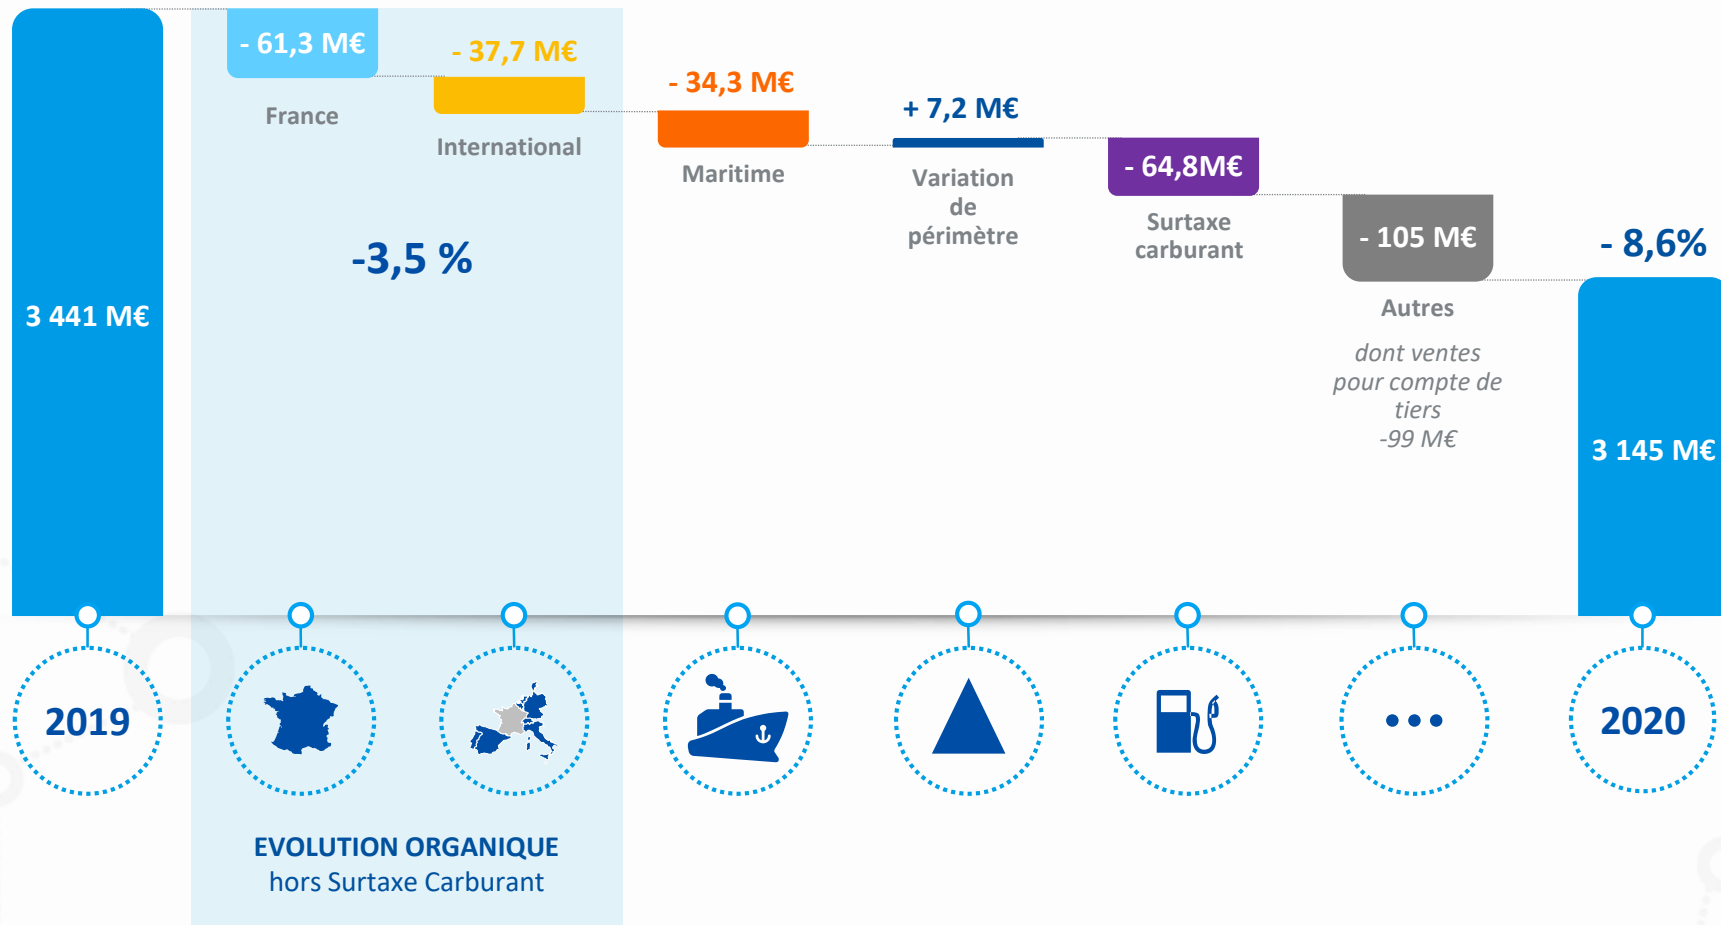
3 441 M€

- 61,3 M€

France

- 37,7 M€

International

-3,5 %

- 34,3 M€

Maritime

+ 7,2 M€

Variation de périmètre

- 64,8M€

Surtaxe carburant

- 105 M€

Autres

dont ventes pour compte de tiers -99 M€

- 8,6%

3 145 M€

2019

2020

EVOLUTION ORGANIQUE
hors Surtaxe Carburant